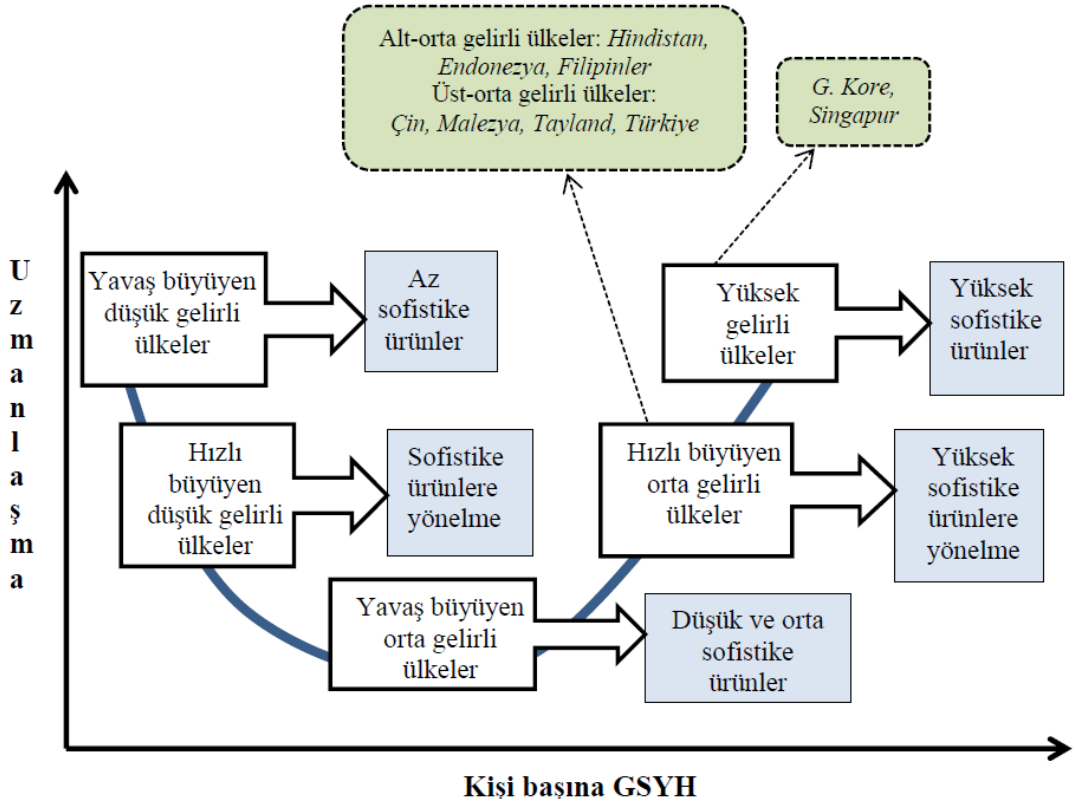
Alt-orta gelirli ülkeler: Hindistan, Endonezya, Filipinler
Üst-orta gelirli ülkeler: Çin, Malezya, Tayland, Türkiye

G. Kore, Singapur

Uzmanlaşma

Yavaş büyüyen düşük gelirli ülkeler

Az sofistike ürünler

Yüksek gelirli ülkeler

Yüksek sofistike ürünler

Hızlı büyüyen düşük gelirli ülkeler

Sofistike ürünlere yönelme

Hızlı büyüyen orta gelirli ülkeler

Yüksek sofistike ürünlere yönelme

Yavaş büyüyen orta gelirli ülkeler

Düşük ve orta sofistike ürünler

Kişi başına GSYH